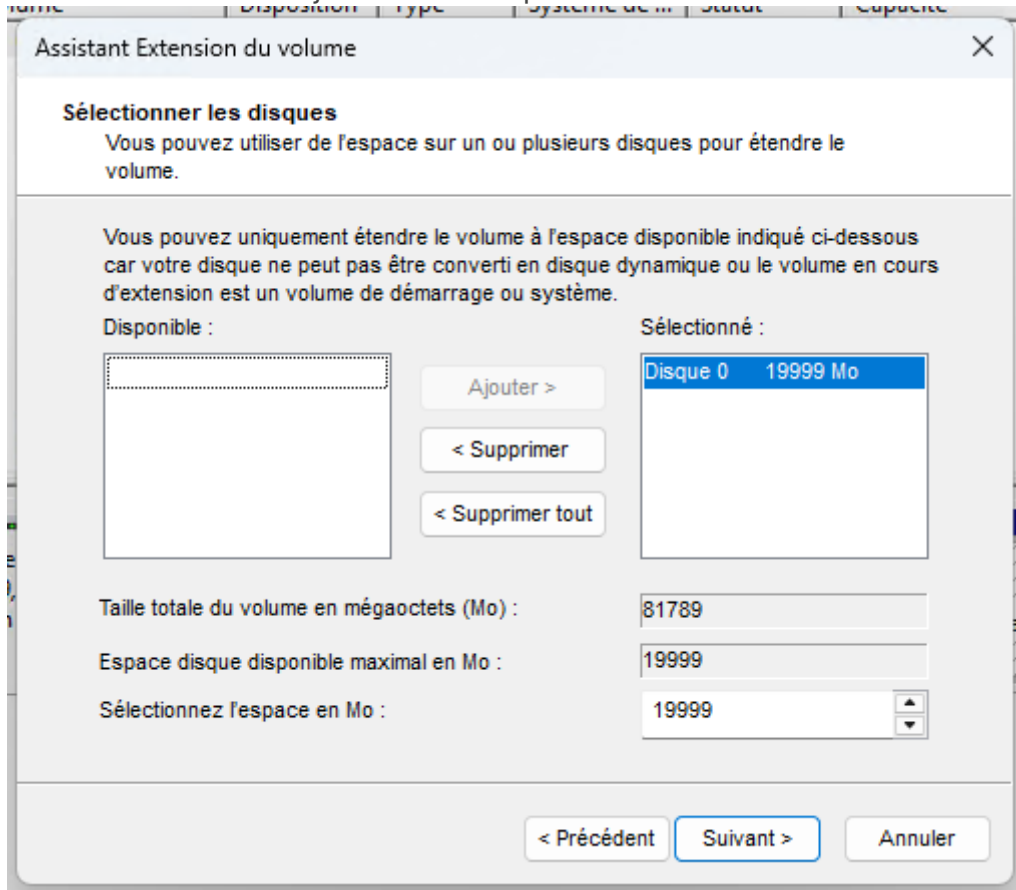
Assistant Extension du volume

Sélectionner les disques
Vous pouvez utiliser de l'espace sur un ou plusieurs disques pour étendre le volume.

Vous pouvez uniquement étendre le volume à l'espace disponible indiqué ci-dessous car votre disque ne peut pas être converti en disque dynamique ou le volume en cours d'extension est un volume de démarrage ou système.

Disponible :

Ajouter >
< Supprimer
< Supprimer tout

Sélectionné :
Disque 0 19999 Mo

Taille totale du volume en mégaoctets (Mo) : 81789
Espace disque disponible maximal en Mo : 19999
Sélectionnez l'espace en Mo : 19999

< Précédent
Suivant >
Annuler